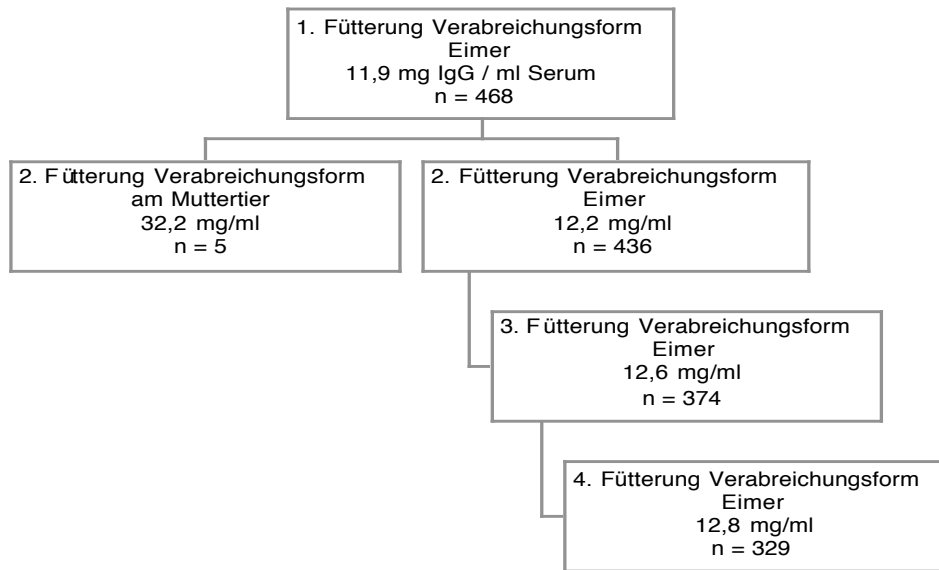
1. Fütterung Verabreichungsform
Eimer
11,9 mg IgG / ml Serum
n = 468

2. Fütterung Verabreichungsform
am Muttertier
32,2 mg/ml
n = 5

2. Fütterung Verabreichungsform
Eimer
12,2 mg/ml
n = 436

3. Fütterung Verabreichungsform
Eimer
12,6 mg/ml
n = 374

4. Fütterung Verabreichungsform
Eimer
12,8 mg/ml
n = 329